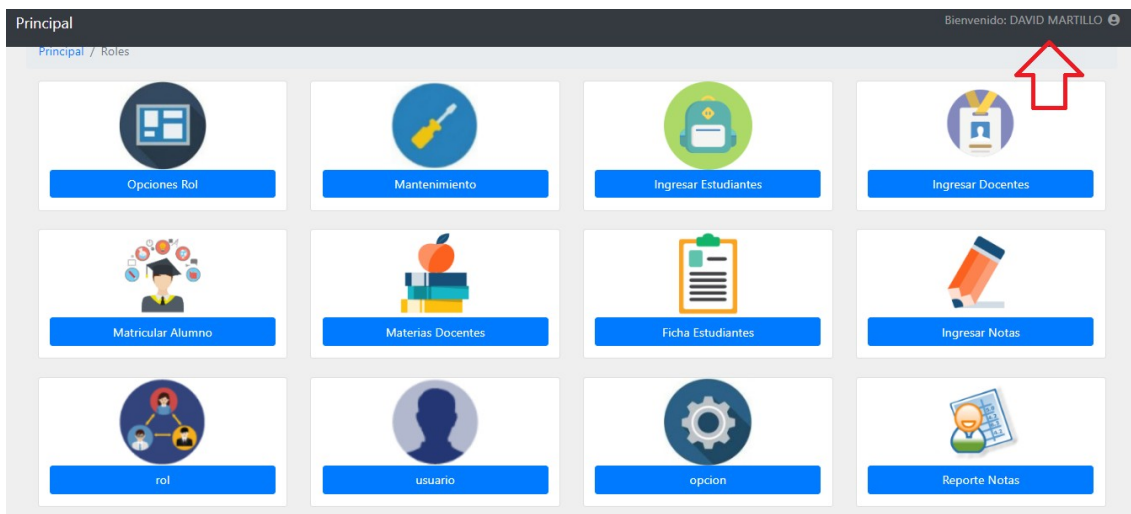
Principal

Bienvenido: DAVID MARTILLO

Principal / Roles

Opciones Rol

Mantenimiento

Ingresar Estudiantes

Ingresar Docentes

Matricular Alumno

Materias Docentes

Ficha Estudiantes

Ingresar Notas

rol

usuario

opcion

Reporte Notas